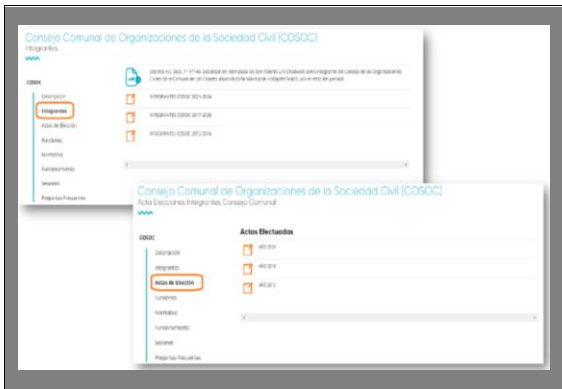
Consejo Comunal de Organizaciones de la Sociedad Civil (COSOC)
Integrantes

COSOC

Descripción
Integrantes
Actas de Elección
Funciones
Normativa
Funcionamiento
Sesiones
Preguntas Frecuentes

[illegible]

INTEGRANTES COSOC 2024-2026

INTEGRANTES COSOC 2017-2020

INTEGRANTES COSOC 2013-2016

Consejo Comunal de Organizaciones de la Sociedad Civil (COSOC)
Acta Elecciones Integrantes Consejo Comunal

COSOC

Descripción
Integrantes
Actas de Elección
Funciones
Normativa
Funcionamiento
Sesiones
Preguntas Frecuentes

Actos Efectuados

AÑO 2024

AÑO 2016

AÑO 2013